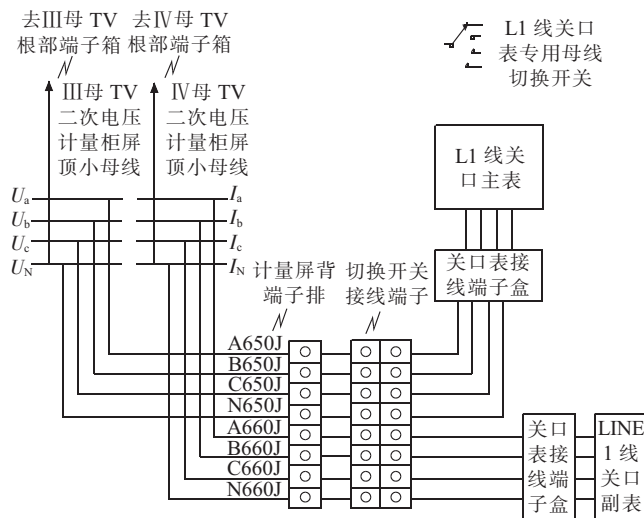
去Ⅲ母 TV 根部端子箱

去Ⅳ母 TV 根部端子箱

L1 线关口表专用母线切换开关

Ⅲ母 TV 二次电压计量柜屏顶小母线

Ⅳ母 TV 二次电压计量柜屏顶小母线

L1 线关口主表

$U_a$
$U_b$
$U_c$
$U_N$

$I_a$
$I_b$
$I_c$
$I_N$

计量屏背端子排

切换开关接线端子

关口表接线端子盒

A650J
B650J
C650J
N650J
A660J
B660J
C660J
N660J

关口表接线端子盒

LINE 1 线关口副表